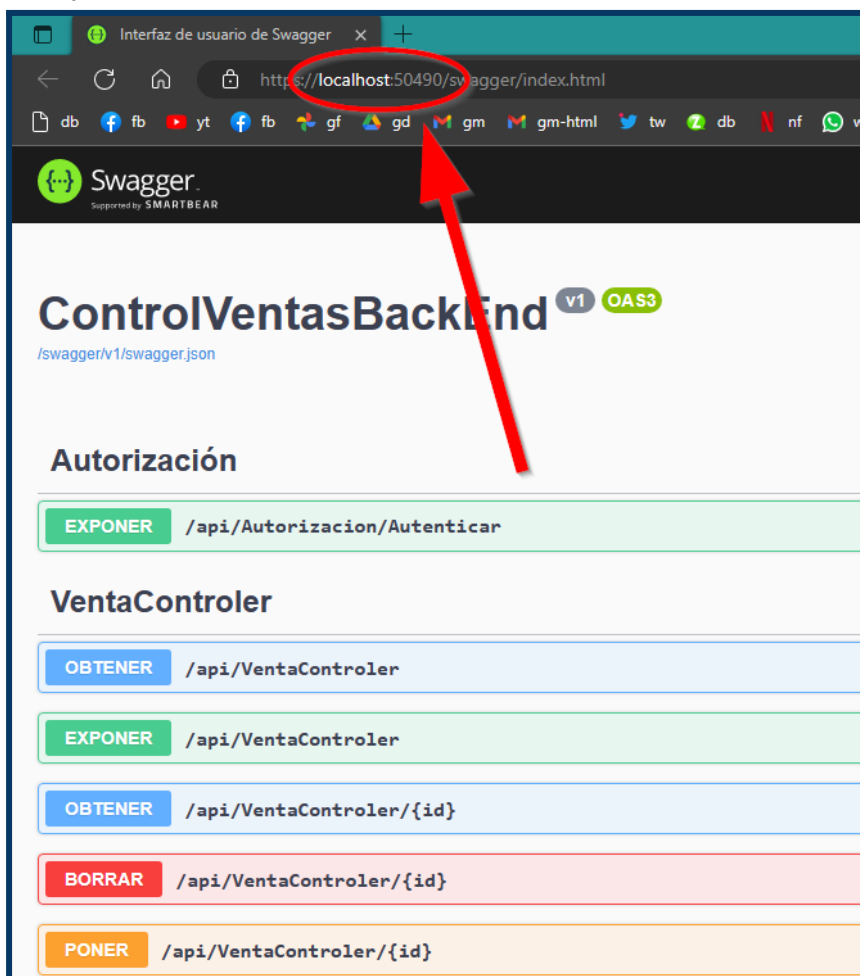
Interfaz de usuario de Swagger ×

https://localhost:50490/swagger/index.html

db fb yt fb gf gd gm gm-html tw db nf w

Swagger
Supported by SMARTBEAR

ControlVentasBackEnd v1 OAS3
/swagger/v1/swagger.json

Autorización

EXPONER /api/Autorizacion/Autenticar

VentaControler

OBTENER /api/VentaControler

EXPONER /api/VentaControler

OBTENER /api/VentaControler/{id}

BORRAR /api/VentaControler/{id}

PONER /api/VentaControler/{id}